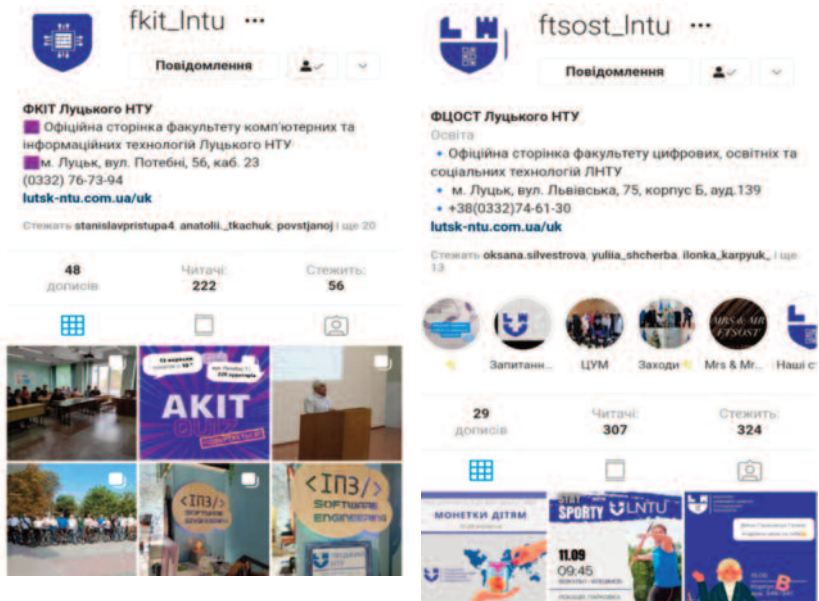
fkit_lntu ···

Повідомлення

ФКІТ Луцького НТУ
Офіційна сторінка факультету комп'ютерних та інформаційних технологій Луцького НТУ
м. Луцьк, вул. Потебні, 56, каб. 23
(0332) 76-73-94
lutsk-ntu.com.ua/uk

Стежать stanislavpristupa4, anatolii._tkachuk, povstjanoj і ще 20

48 дописів
Читачі: 222
Стежить: 56

AKIT QUIZ

<ІПЗ/> SOFTWARE ENGINEERING

<ІПЗ/> SOFTWARE ENGINEERING

ftsost_lntu ···

Повідомлення

ФЦОСТ Луцького НТУ
Освіта
• Офіційна сторінка факультету цифрових, освітніх та соціальних технологій ЛНТУ
• м. Луцьк, вул. Львівська, 75, корпус Б, ауд.139
• +38(0332)74-61-30
lutsk-ntu.com.ua/uk

Стежать oksana.silvestrova, yuliia_shcherba, ilonka_karpyuk_ і ще 13

Запитанн... ЦУМ Заходи Mrs & Mr... Наші с

29 дописів
Читачі: 307
Стежить: 324

МОНЕТКИ ДІТЯМ

SPORTY LNTU
11.09
09:45

MRS & MR FTSOST